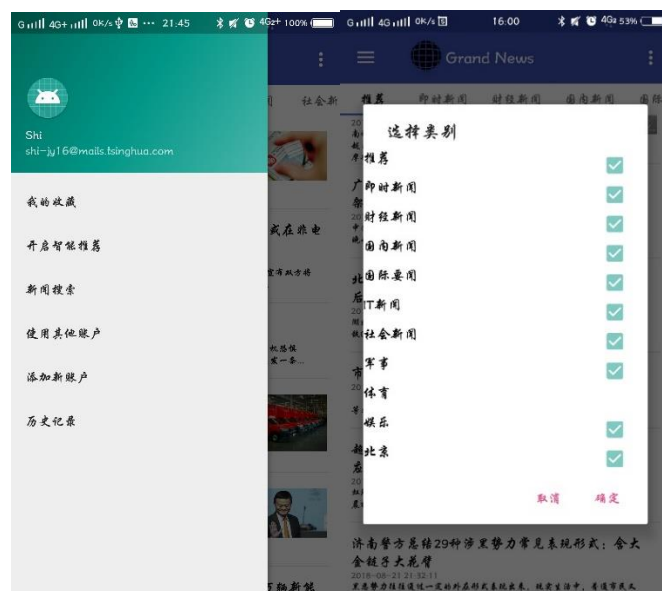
G 4G+ 0K/s ··· 21:45 4G 100%

Shi
shi-jy16@mails.tsinghua.com

我的收藏

开启智能推荐

新闻搜索

使用其他账户

添加新账户

历史记录

社会新

或在非电

G 4G 0K/s 16:00 4G 53%

Grand News

推荐 即时新闻 财经新闻 国内新闻 国际

选择类别

推荐

即时新闻

财经新闻

国内新闻

国际要闻

IT新闻

社会新闻

军事

体育

娱乐

北京

取消 确定

济南警方总结29种涉黑势力常见表现形式：含大金链子大花臂
2018-08-21 21:32:11